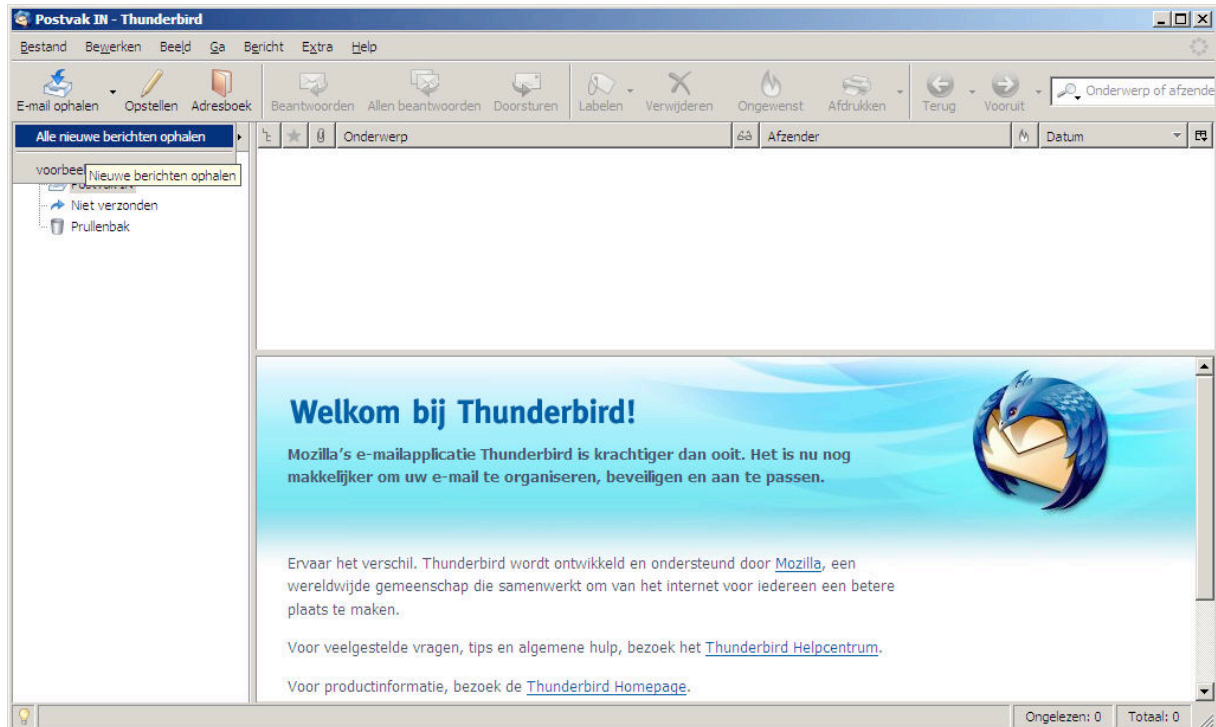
Postvak IN - Thunderbird

Bestand Bewerken Beeld Ga Bericht Extra Help

E-mail ophalen Opstellen Adresboek Beantwoorden Allen beantwoorden Doorsturen Labelen Verwijderen Ongewenst Afdrukken Terug Vooruit Onderwerp of afzende

Alle nieuwe berichten ophalen

voorbee Nieuwe berichten ophalen

Postvak IN

Niet verzonden

Prullenbak

Onderwerp Afzender Datum

Welkom bij Thunderbird!

Mozilla's e-mailapplicatie Thunderbird is krachtiger dan ooit. Het is nu nog makkelijker om uw e-mail te organiseren, beveiligen en aan te passen.

Ervaar het verschil. Thunderbird wordt ontwikkeld en ondersteund door Mozilla, een wereldwijde gemeenschap die samenwerkt om van het internet voor iedereen een betere plaats te maken.

Voor veelgestelde vragen, tips en algemene hulp, bezoek het Thunderbird Helpcentrum.

Voor productinformatie, bezoek de Thunderbird Homepage.

Ongelezen: 0 Totaal: 0